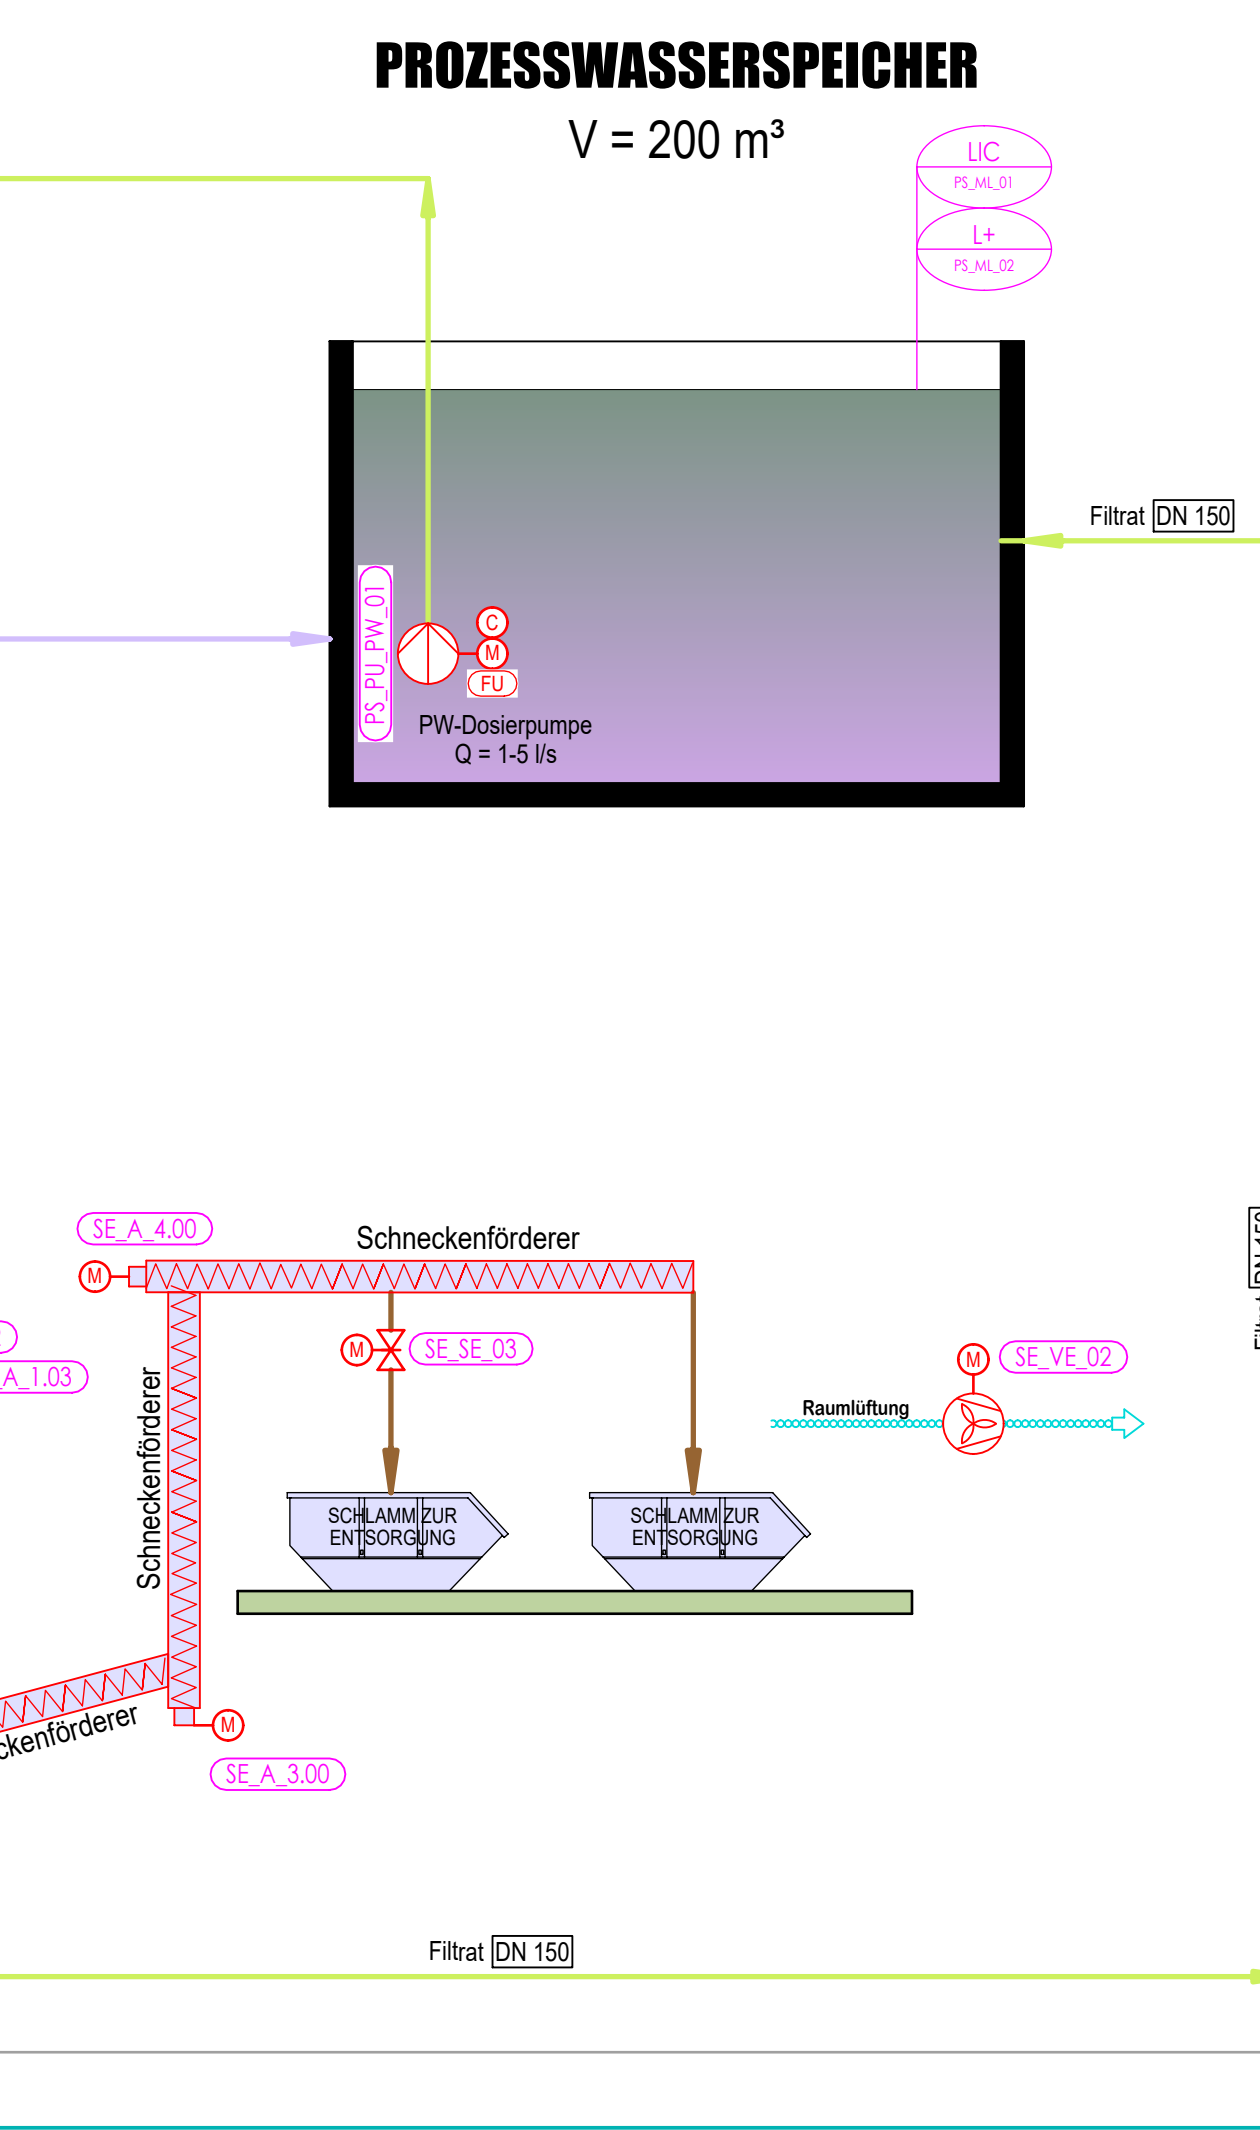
PROZESSWASSERSPEICHER

V = 200 m³

LIC
PS_ML_01

L+
PS_ML_02

Filtrat DN 150

PS_PU_PW_01

C
M
FU

PW-Dosierpumpe
Q = 1-5 l/s

SE_A_4.00

Schneckenförderer

M

M

SE_SE_03

A_1.03

Schneckenförderer

M

SE_VE_02

Raumlüftung

SCHLAMM ZUR ENTSORGUNG

SCHLAMM ZUR ENTSORGUNG

ckenförderer

M

SE_A_3.00

Filtrat DN 150